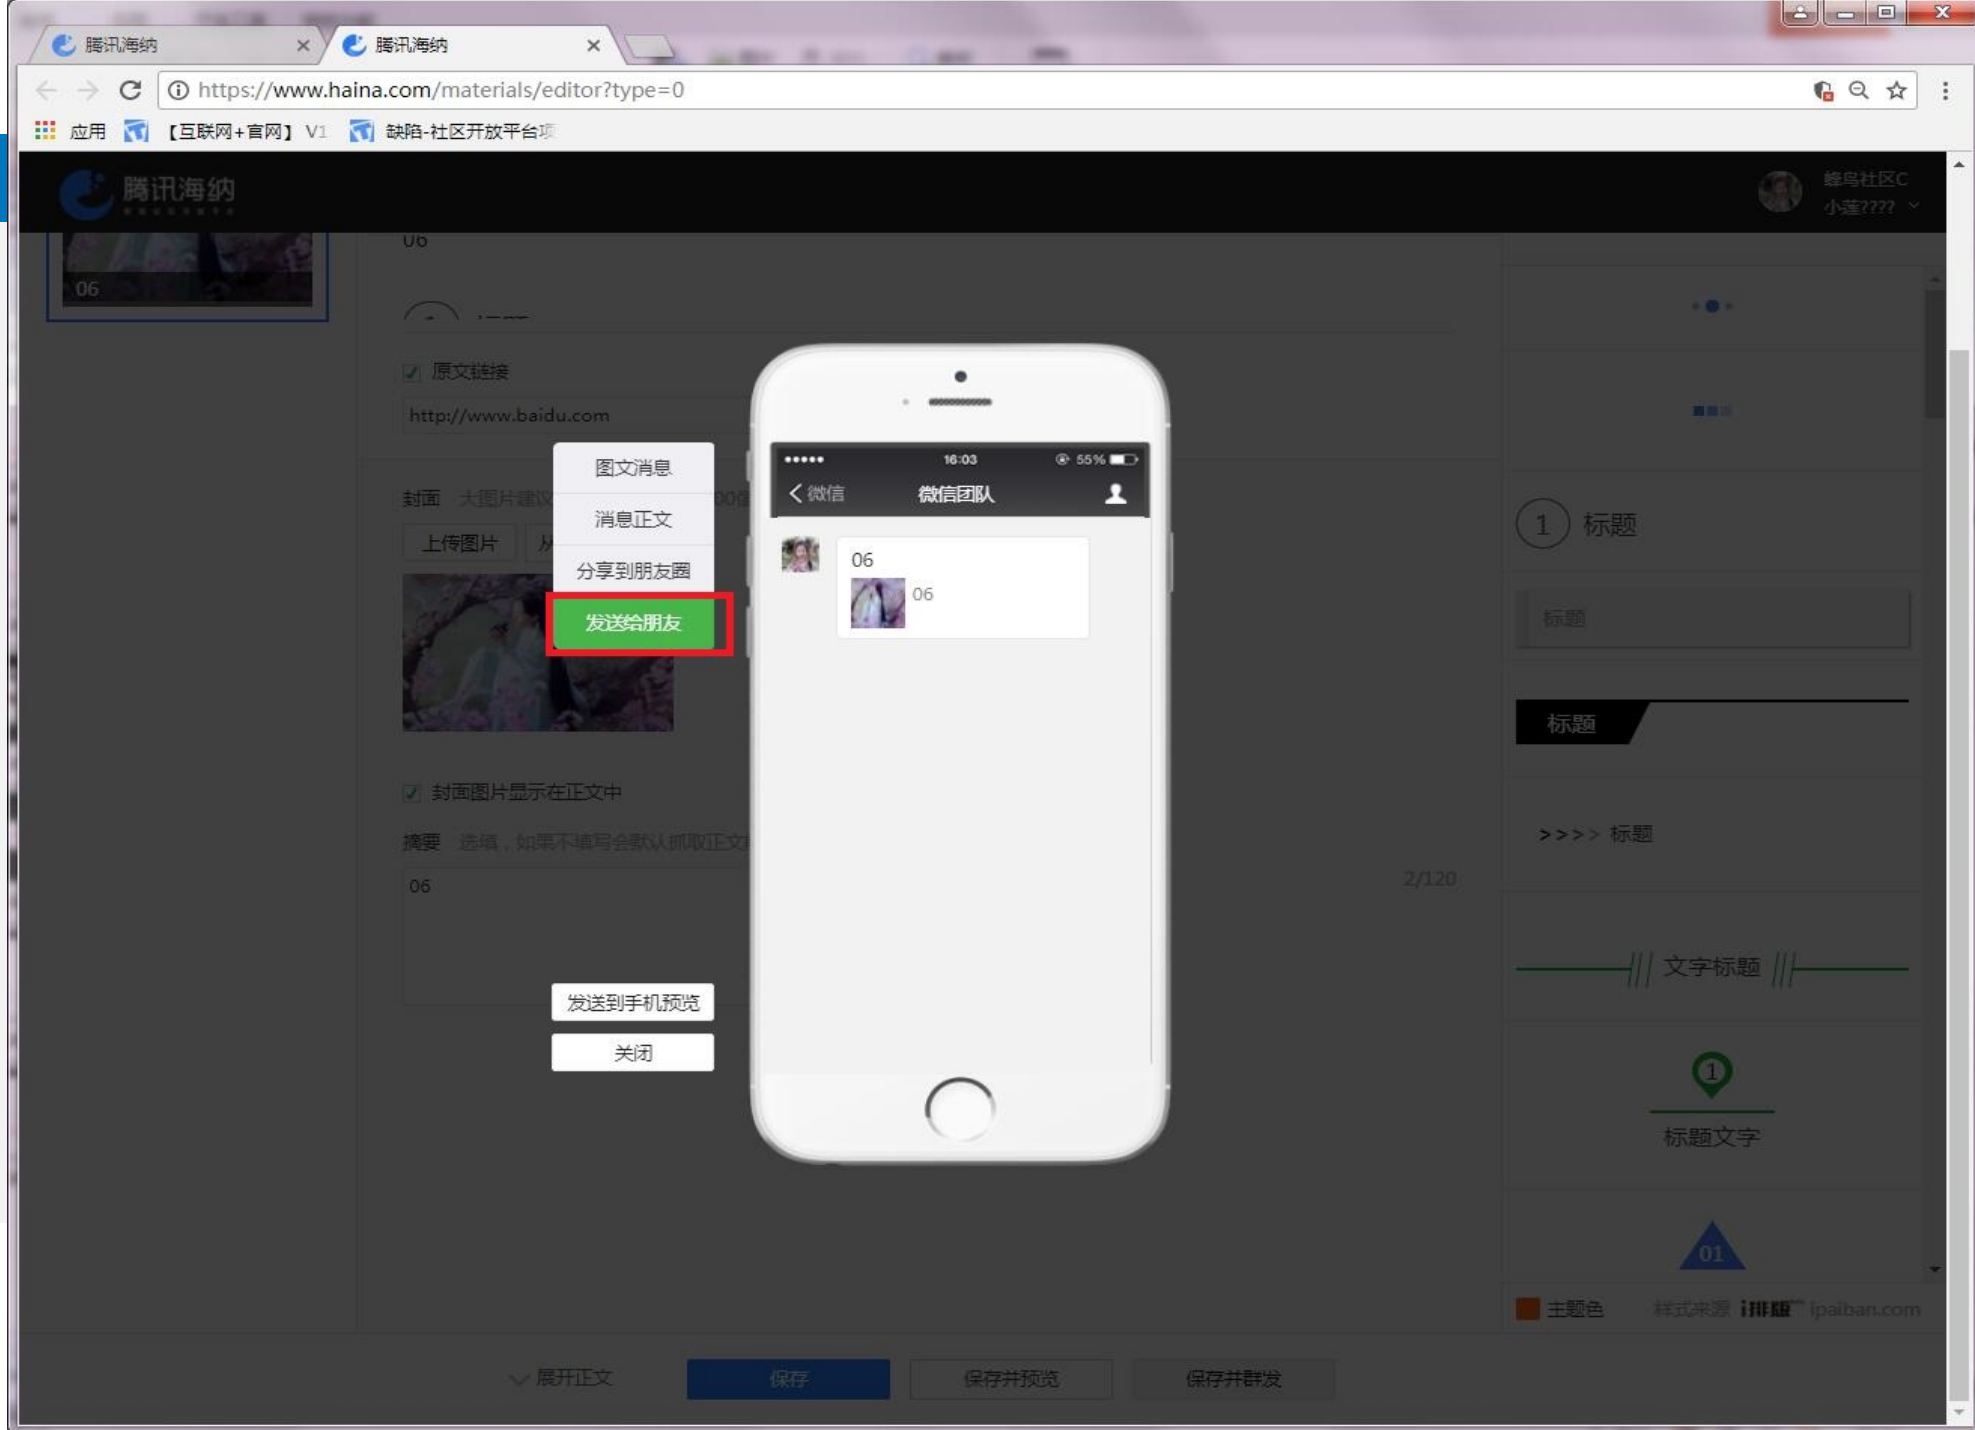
腾讯海纳 ×
腾讯海纳 ×

https://www.haina.com/materials/editor?type=0

应用 【互联网+官网】V1 缺陷-社区开放平台项

腾讯海纳

蜂鸟社区C
小蓬????

06

06

原文链接

http://www.baidu.com

封面 大图片建议

上传图片

封面图片显示在正文中

摘要 选填，如果不填写会默认抓取正文

06

2/120

图文消息
消息正文
分享到朋友圈
发送给朋友

发送到手机预览
关闭

••••• 16:03 55%
微信 微信团队

06
06

1 标题

标题

标题

>>>> 标题

文字标题

1
标题文字

01

主题色 样式来源 i排版 ipaiban.com

展开正文 保存 保存并预览 保存并群发